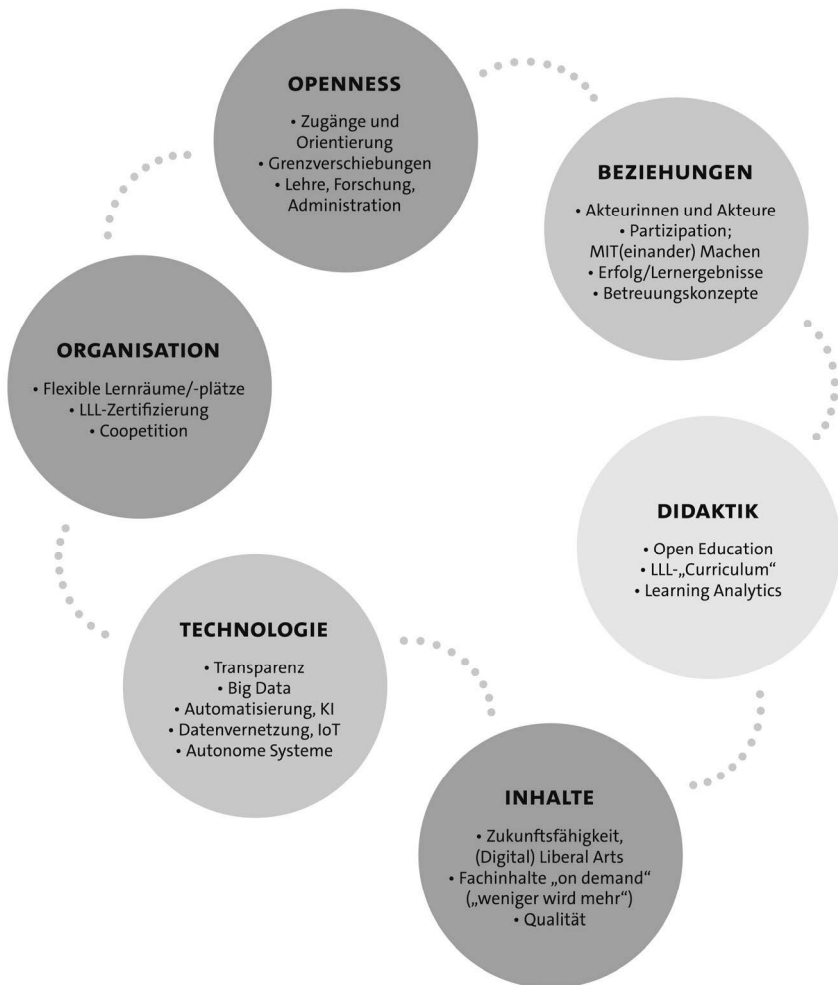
OPENNESS

• Zugänge und Orientierung
• Grenzverschiebungen
• Lehre, Forschung, Administration

BEZIEHUNGEN

• Akteurinnen und Akteure
• Partizipation; MIT(einander) Machen
• Erfolg/Lernergebnisse
• Betreuungskonzepte

ORGANISATION

• Flexible Lernräume/-plätze
• LLL-Zertifizierung
• Coopetition

DIDAKTIK

• Open Education
• LLL-„Curriculum"
• Learning Analytics

TECHNOLOGIE

• Transparenz
• Big Data
• Automatisierung, KI
• Datenvernetzung, IoT
• Autonome Systeme

INHALTE

• Zukunftsfähigkeit, (Digital) Liberal Arts
• Fachinhalte „on demand" („weniger wird mehr")
• Qualität